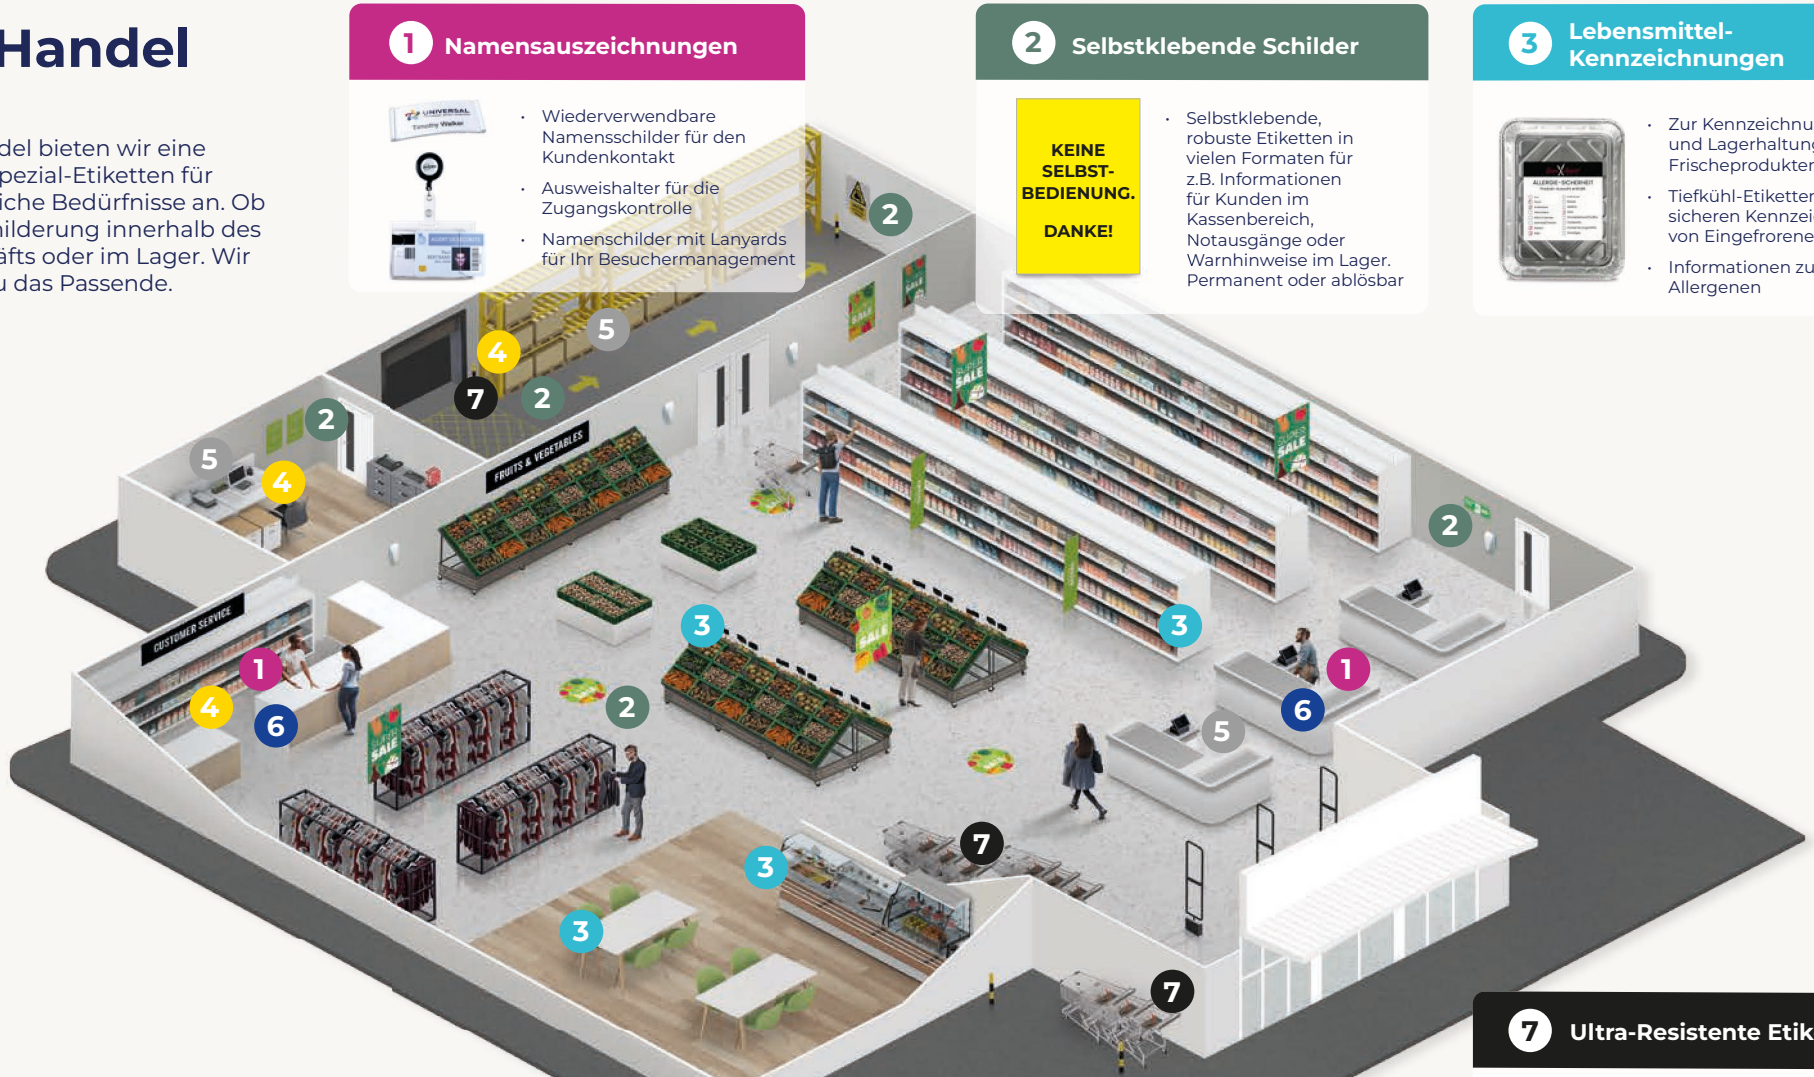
Handel

del bieten wir eine pezial-Etiketten für iche Bedürfnisse an. Ob ilderung innerhalb des äfts oder im Lager. Wir u das Passende.

1 Namensauszeichnungen

UNIVERSAL

- Wiederverwendbare Namensschilder für den Kundenkontakt
- Ausweishalter für die Zugangskontrolle
- Namenschilder mit Lanyards für Ihr Besuchermanagement

2 Selbstklebende Schilder

KEINE SELBST-BEDIENUNG. DANKE!

- Selbstklebende, robuste Etiketten in vielen Formaten für z.B. Informationen für Kunden im Kassenbereich, Notausgänge oder Warnhinweise im Lager. Permanent oder ablösbar

3 Lebensmittel-Kennzeichnungen

ALLERGIE-SICHERHEIT

- Zur Kennzeichnu und Lagerhaltung Frischeprodukter
- Tiefkühl-Etiketter sicheren Kennzei von Eingefrorene
- Informationen zu Allergenen

FRUITS & VEGETABLES

CUSTOMER SERVICE

SALE

2 5 4 7 2 2 5 4 2 3 3 1 2 1 4 6 6 5 7 3 3 7

7 Ultra-Resistente Etik